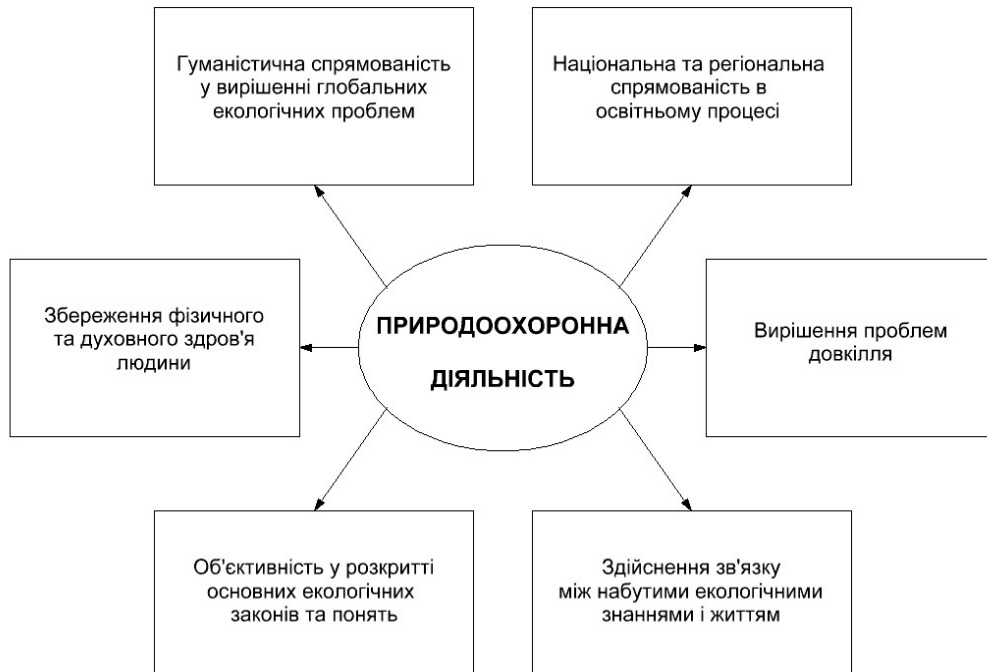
Гуманістична спрямованість у вирішенні глобальних екологічних проблем

Національна та регіональна спрямованість в освітньому процесі

Збереження фізичного та духовного здров'я людини

ПРИРОДООХОРОННА ДІЯЛЬНІСТЬ

Вирішення проблем довкілля

Об'єктивність у розкритті основних екологічних законів та понять

Здійснення зв'язку між набутими екологічними знаннями і життям